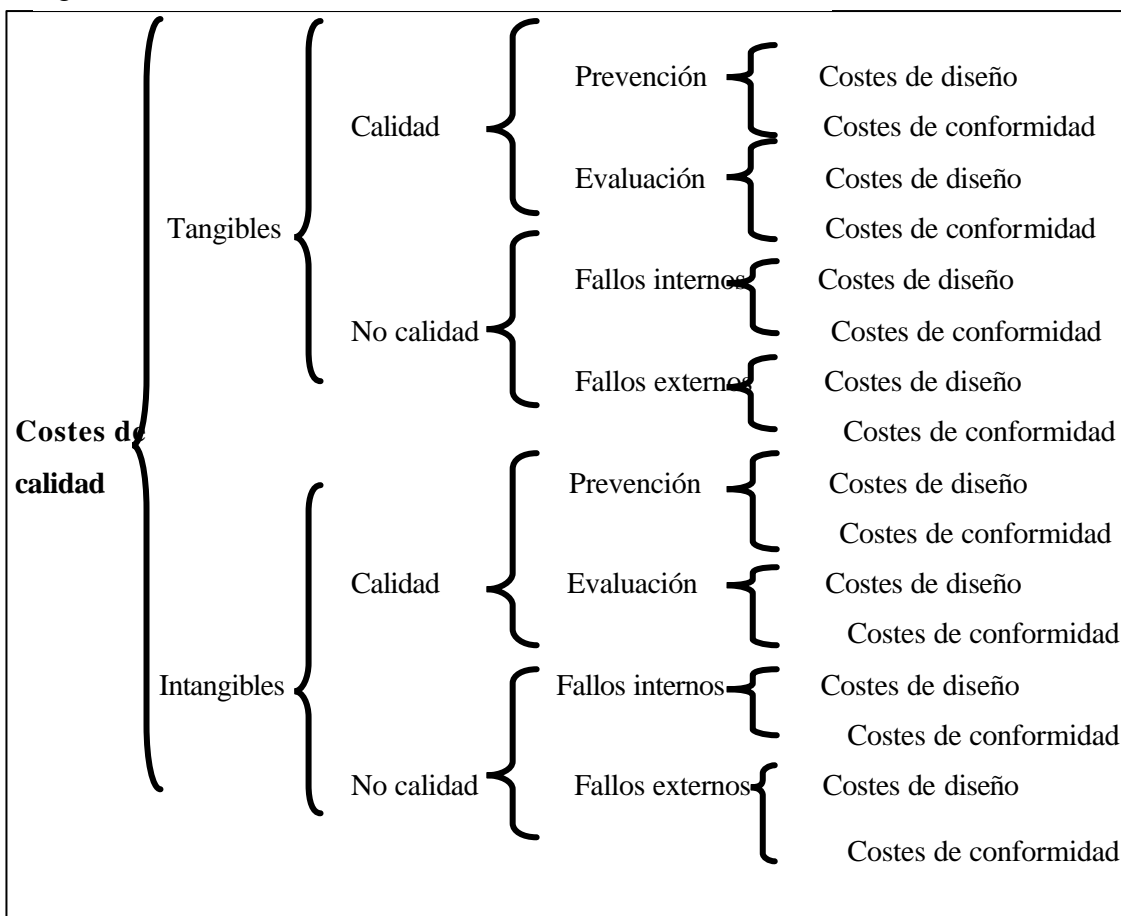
Costes de calidad

Tangibles

Calidad

Prevención

Costes de diseño

Costes de conformidad

Evaluación

Costes de diseño

Costes de conformidad

No calidad

Fallos internos

Costes de diseño

Costes de conformidad

Fallos externos

Costes de diseño

Costes de conformidad

Intangibles

Calidad

Prevención

Costes de diseño

Costes de conformidad

Evaluación

Costes de diseño

Costes de conformidad

No calidad

Fallos internos

Costes de diseño

Costes de conformidad

Fallos externos

Costes de diseño

Costes de conformidad